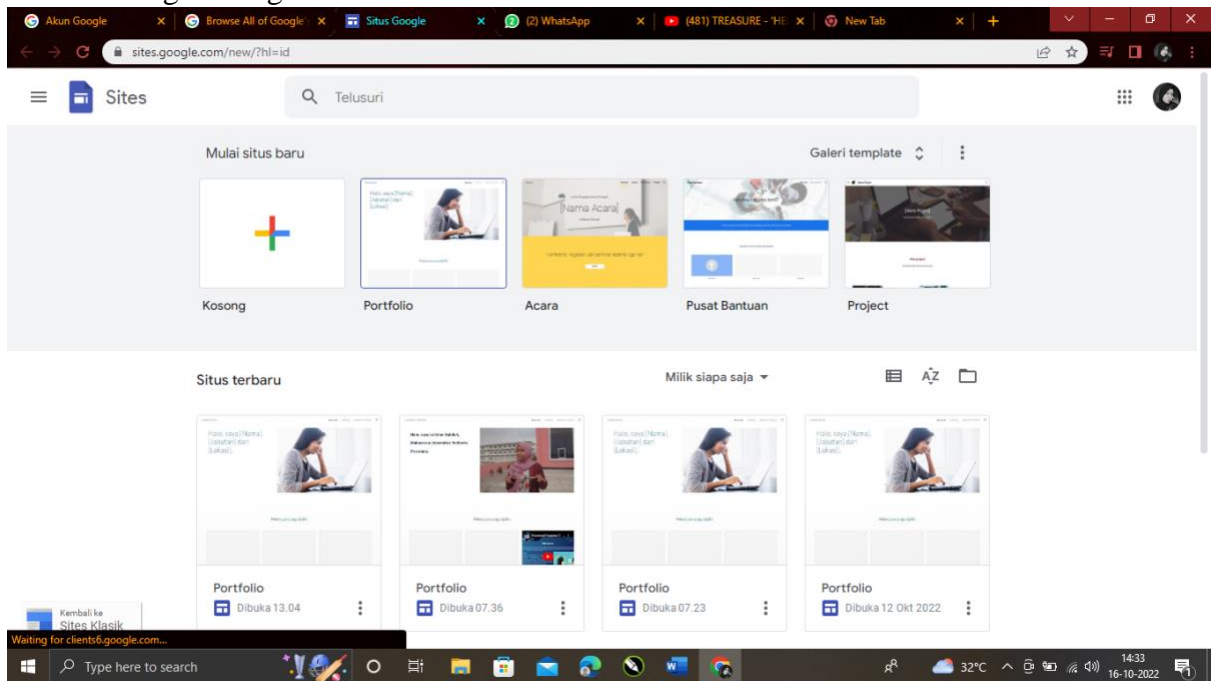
Akun Google
Browse All of Google
Situs Google
(2) WhatsApp
(481) TREASURE - 'HE
New Tab
sites.google.com/new/?hl=id

Sites
Telusuri

Mulai situs baru
Galeri template

Kosong
Portfolio
Acara
Pusat Bantuan
Project

[Nama Acara]

Situs terbaru
Milik siapa saja

Portfolio
Dibuka 13.04
Portfolio
Dibuka 07.36
Portfolio
Dibuka 07.23
Portfolio
Dibuka 12 Okt 2022

Kembali ke Sites Klasik
Waiting for clients6.google.com...

Type here to search
32°C
14:33
16-10-2022